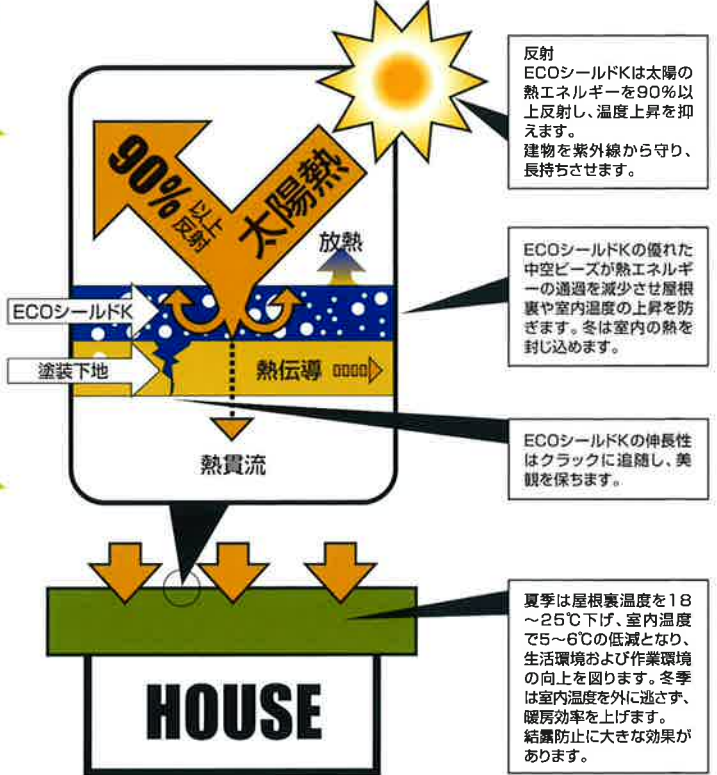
90% 以上反射

太陽熱

放熱

ECOシールドK

塗装下地

熱伝導

熱貫流

HOUSE

反射
ECOシールドKは太陽の熱エネルギーを90%以上反射し、温度上昇を抑えます。
建物を紫外線から守り、長持ちさせます。

ECOシールドKの優れた中空ビーズが熱エネルギーの通過を減少させ屋根裏や室内温度の上昇を防ぎます。冬は室内の熱を封じ込めます。

ECOシールドKの伸長性はクラックに追随し、美観を保ちます。

夏季は屋根裏温度を18～25℃下げ、室内温度で5～6℃の低減となり、生活環境および作業環境の向上を図ります。冬季は室内温度を外に逃さず、暖房効率を上げます。
結露防止に大きな効果があります。